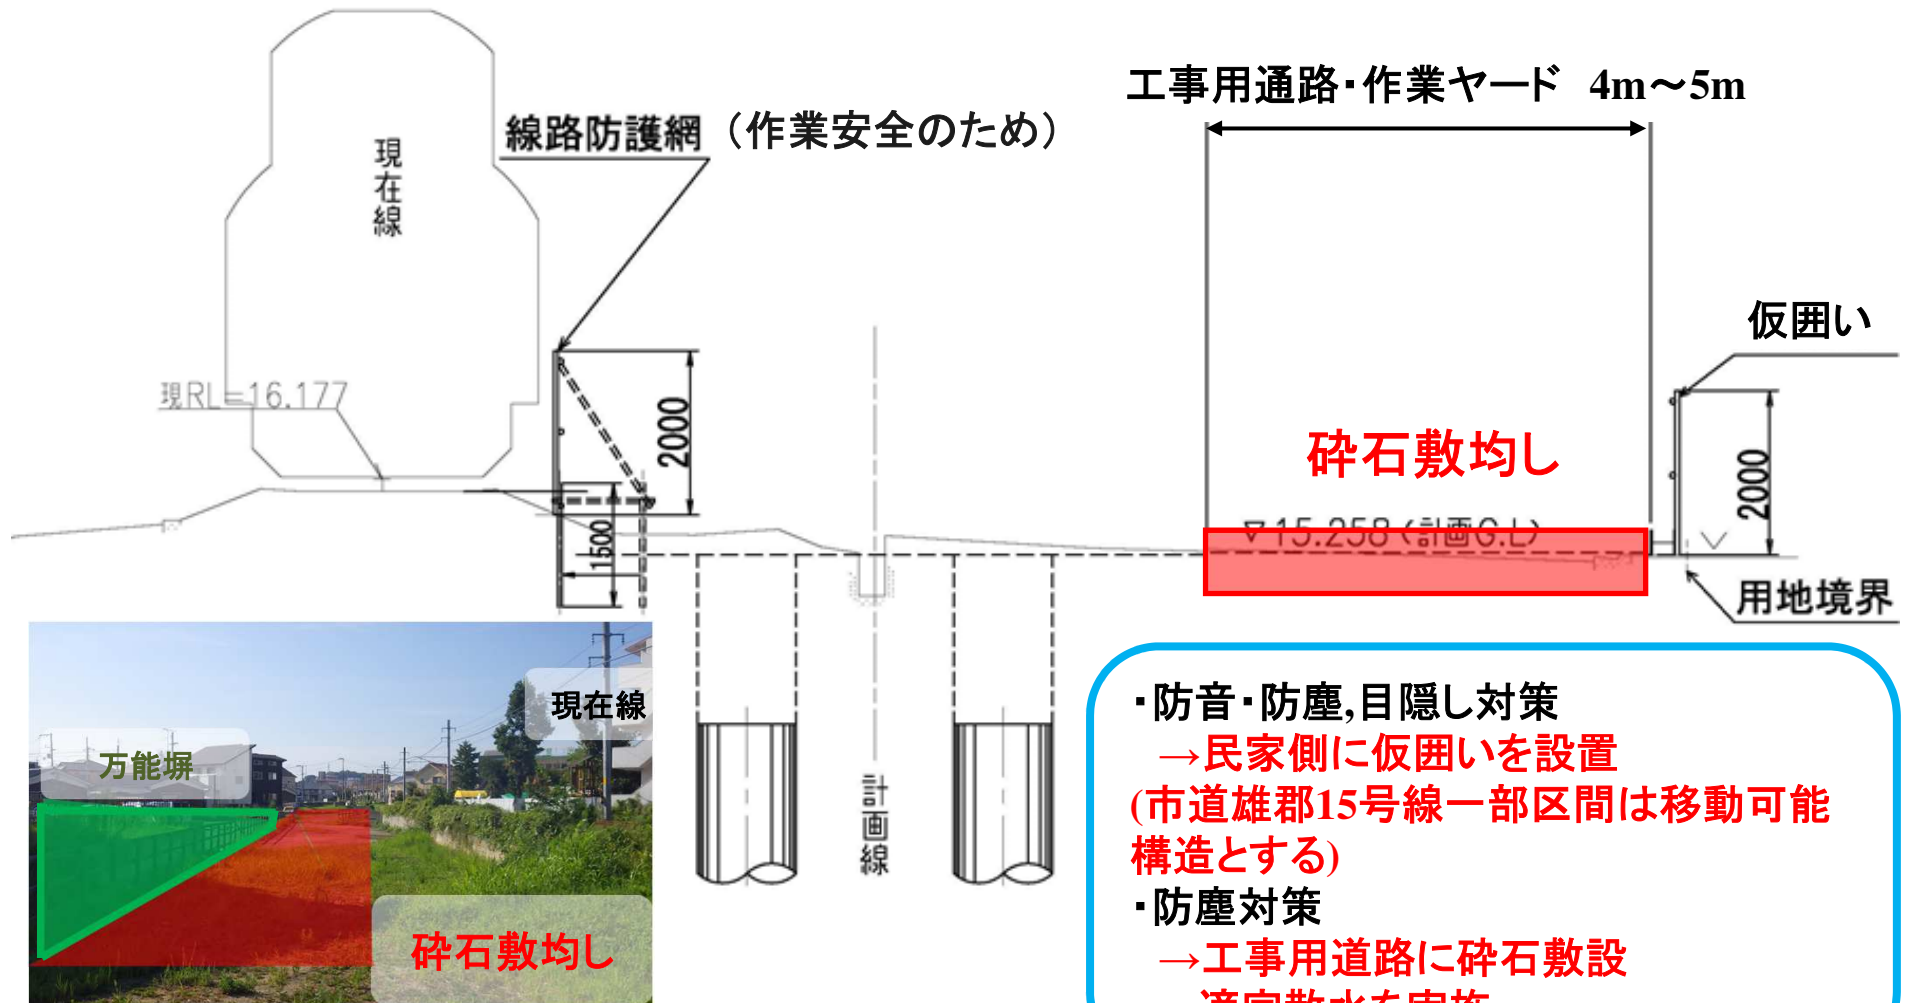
現在線

線路防護網（作業安全のため）

工事用通路・作業ヤード　4m～5m

現RL=16.177

2000

1500

仮囲い

砕石敷均し

2000

▽15.258（計画G.L）

用地境界

現在線

万能塀

砕石敷均し

計画線

・防音・防塵,目隠し対策
→民家側に仮囲いを設置
(市道雄郡15号線一部区間は移動可能構造とする)
・防塵対策
→工事用道路に砕石敷設
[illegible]